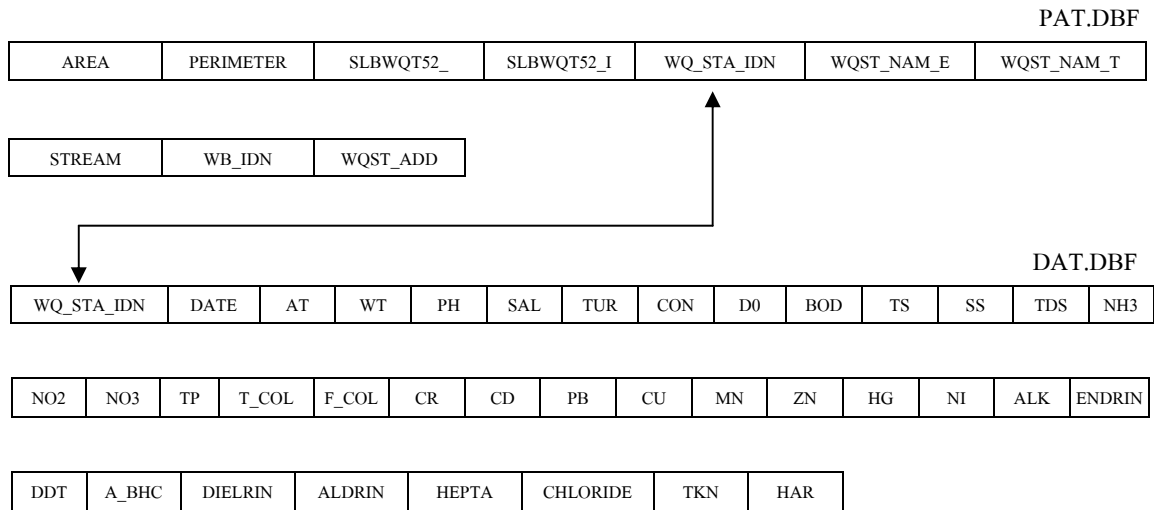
PAT.DBF

| AREA | PERIMETER | SLBWQT52_ | SLBWQT52_I | WQ_STA_IDN | WQST_NAM_E | WQST_NAM_T |
|---|---|---|---|---|---|---|

| STREAM | WB_IDN | WQST_ADD |
|---|---|---|

DAT.DBF

| WQ_STA_IDN | DATE | AT | WT | PH | SAL | TUR | CON | D0 | BOD | TS | SS | TDS | NH3 |
|---|---|---|---|---|---|---|---|---|---|---|---|---|---|

| NO2 | NO3 | TP | T_COL | F_COL | CR | CD | PB | CU | MN | ZN | HG | NI | ALK | ENDRIN |
|---|---|---|---|---|---|---|---|---|---|---|---|---|---|---|

| DDT | A_BHC | DIELRIN | ALDRIN | HEPTA | CHLORIDE | TKN | HAR |
|---|---|---|---|---|---|---|---|